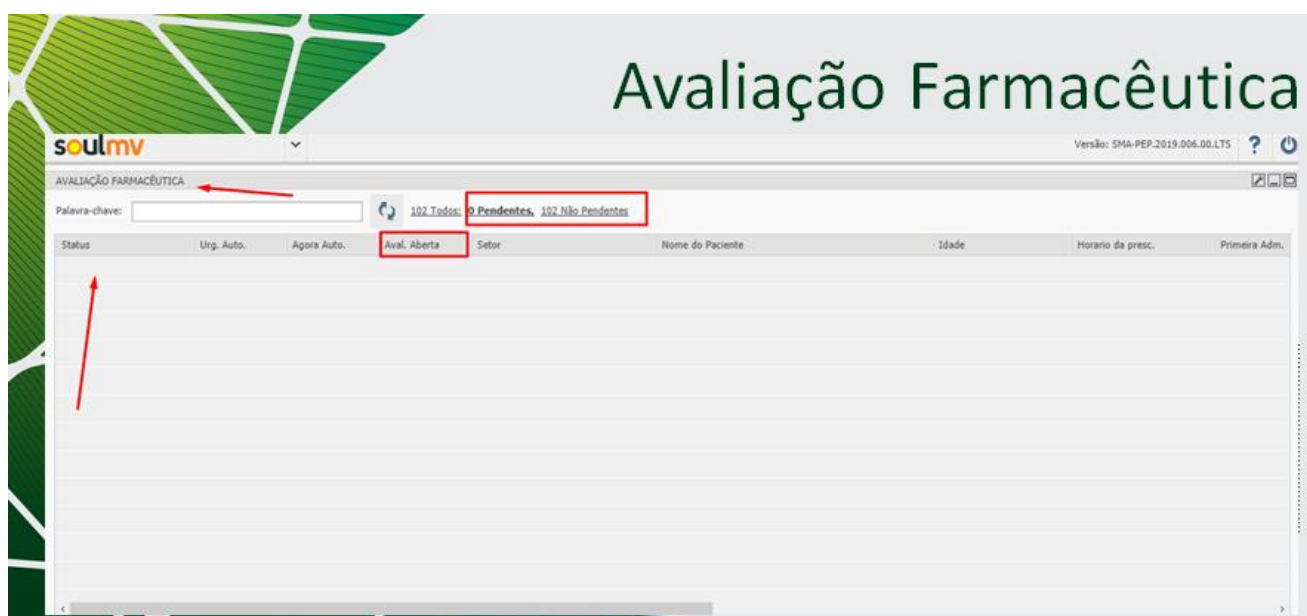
Avaliação Farmacêutica

soulmv

Versão: SMA-PEP.2019.006.00.LTS ?

AVALIAÇÃO FARMACÊUTICA

Palavra-chave:

102 Todos: 0 Pendentes, 102 Não Pendentes

| Status | Urg. Auto. | Agora Auto. | Aval. Aberta | Setor | Nome do Paciente | Idade | Horario da presc. | Primeira Adm. |
|---|---|---|---|---|---|---|---|---|